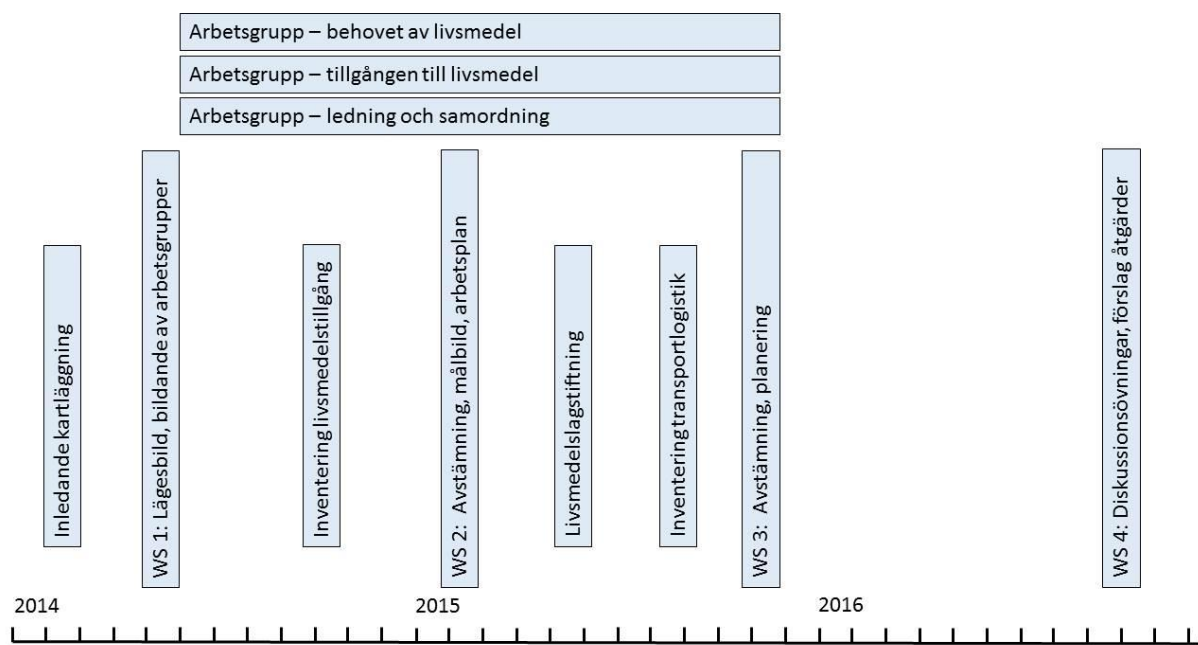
Arbetsgrupp – behovet av livsmedel

Arbetsgrupp – tillgången till livsmedel

Arbetsgrupp – ledning och samordning

Inledande kartläggning

WS 1: Lägesbild, bildande av arbetsgrupper

Inventering livsmedelstillgång

WS 2: Avstämning, målbild, arbetsplan

Livsmedelslagstiftning

Inventering transportlogistik

WS 3: Avstämning, planering

WS 4: Diskussionsövningar, förslag åtgärder

2014

2015

2016